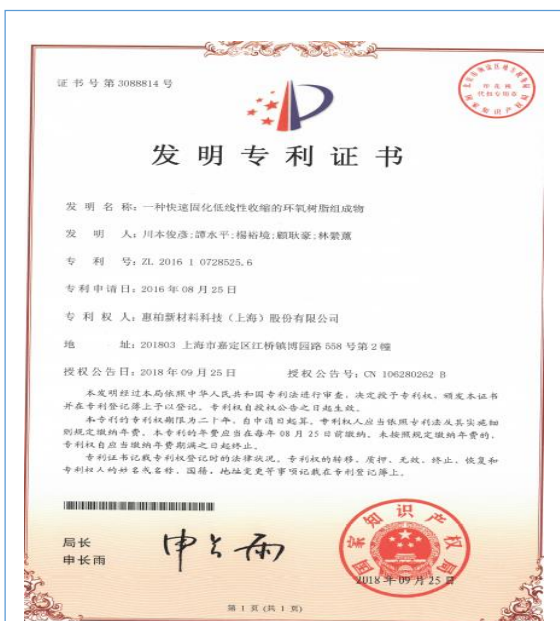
证书号第3088814号

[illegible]

发明专利证书

发明名称：一种快速固化低线性收缩的环氧树脂组成物

发明人：川本俊彦；谭水平；杨裕境；颖耿豪；林蒙熏

专利号：ZL 2016 1 0728525.6

专利申请日：2016年08月25日

专利权人：惠柏新材料科技（上海）股份有限公司

地址：201803 上海市嘉定区江桥镇博园路558号第2幢

授权公告日：2018年09月25日　　授权公告号：CN 106280262 B

本发明经过本局依照中华人民共和国专利法进行审查，决定授予专利权，颁发本证书并在专利登记簿上予以登记。专利权自授权公告之日起生效。

本专利的专利权期限为二十年，自申请日起算。专利权人应当依照专利法及其实施细则规定缴纳年费。本专利的年费应当在每年08月25日前缴纳。未按照规定缴纳年费的，专利权自应当缴纳年费期满之日起终止。

专利证书记载专利权登记时的法律状况。专利权的转移、质押、无效、终止、恢复和专利权人的姓名或名称、国籍、地址变更等事项记载在专利登记簿上。

局长
申长雨

申长雨

国家知识产权局

2018年09月25日

第1页（共1页）